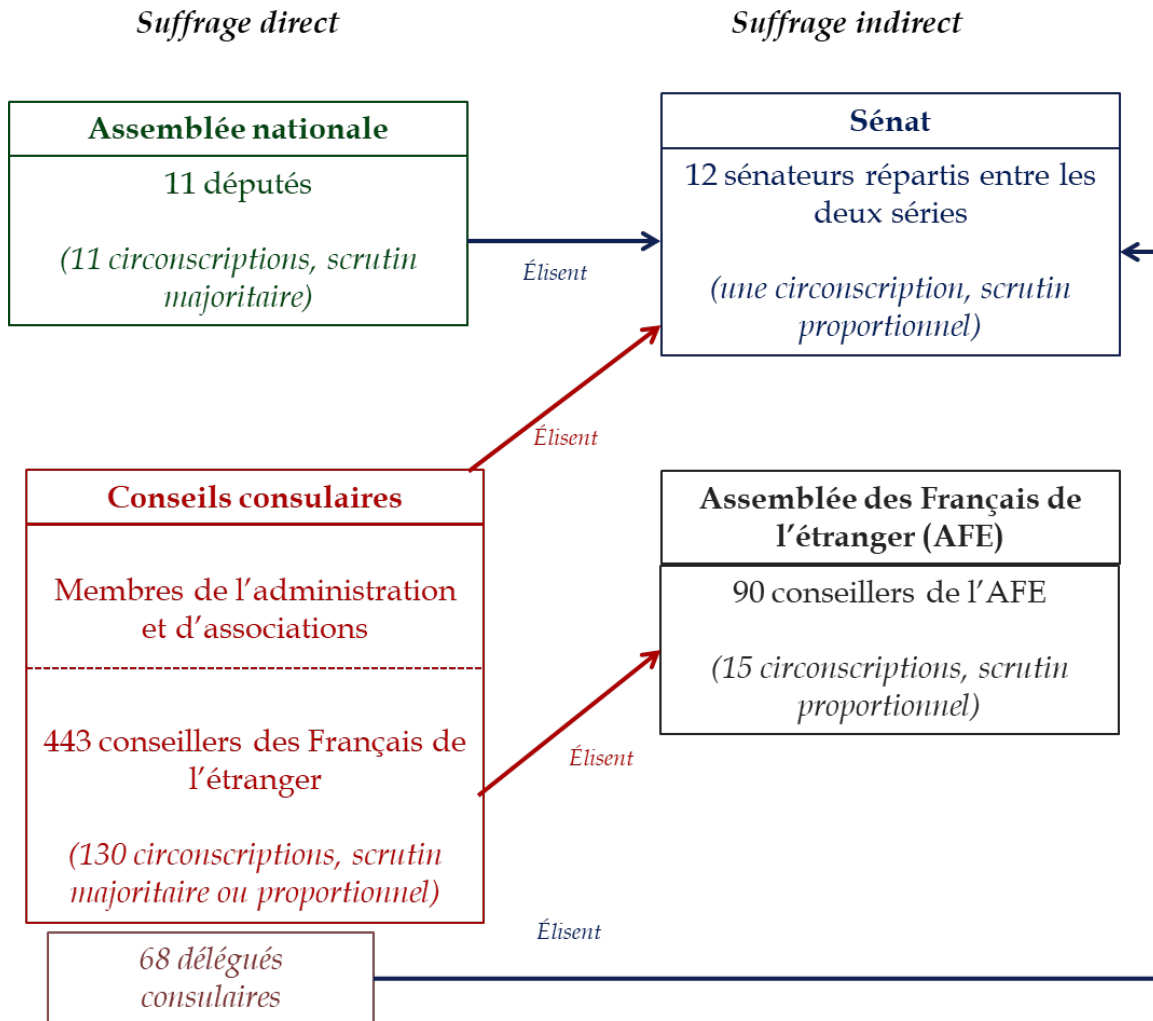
Suffrage direct

Suffrage indirect

Assemblée nationale

11 députés

(11 circonscriptions, scrutin majoritaire)

Élisent

Sénat

12 sénateurs répartis entre les deux séries

(une circonscription, scrutin proportionnel)

Élisent

Conseils consulaires

Membres de l'administration et d'associations

443 conseillers des Français de l'étranger

(130 circonscriptions, scrutin majoritaire ou proportionnel)

Assemblée des Français de l'étranger (AFE)

90 conseillers de l'AFE

(15 circonscriptions, scrutin proportionnel)

Élisent

Élisent

68 délégués consulaires